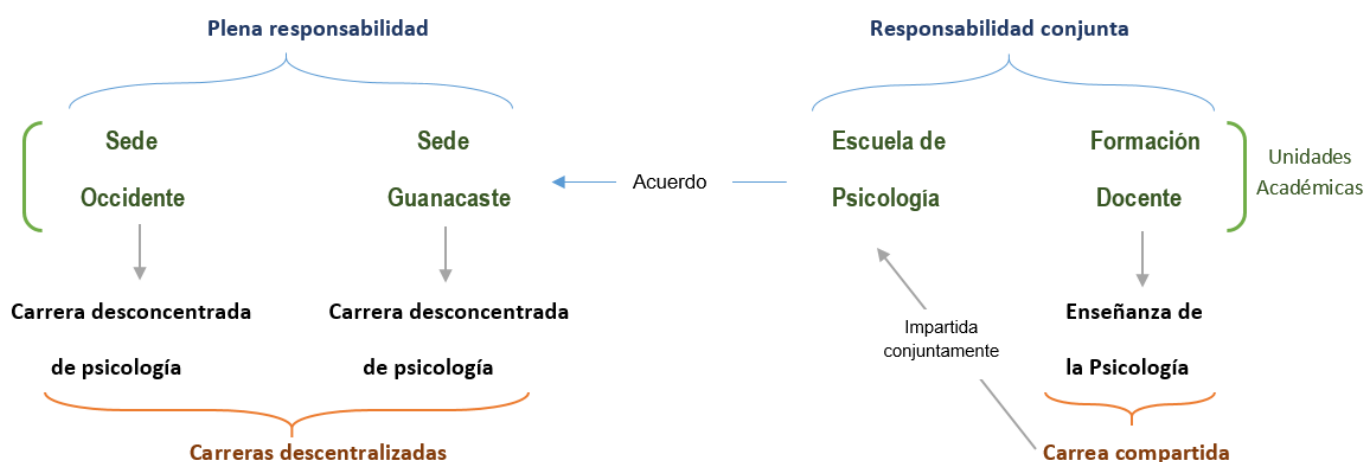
Plena responsabilidad

Responsabilidad conjunta

Sede Occidente

Sede Guanacaste

Acuerdo

Escuela de Psicología

Formación Docente

Unidades Académicas

Carrera desconcentrada de psicología

Carrera desconcentrada de psicología

Impartida conjuntamente

Enseñanza de la Psicología

Carreras descentralizadas

Carrea compartida